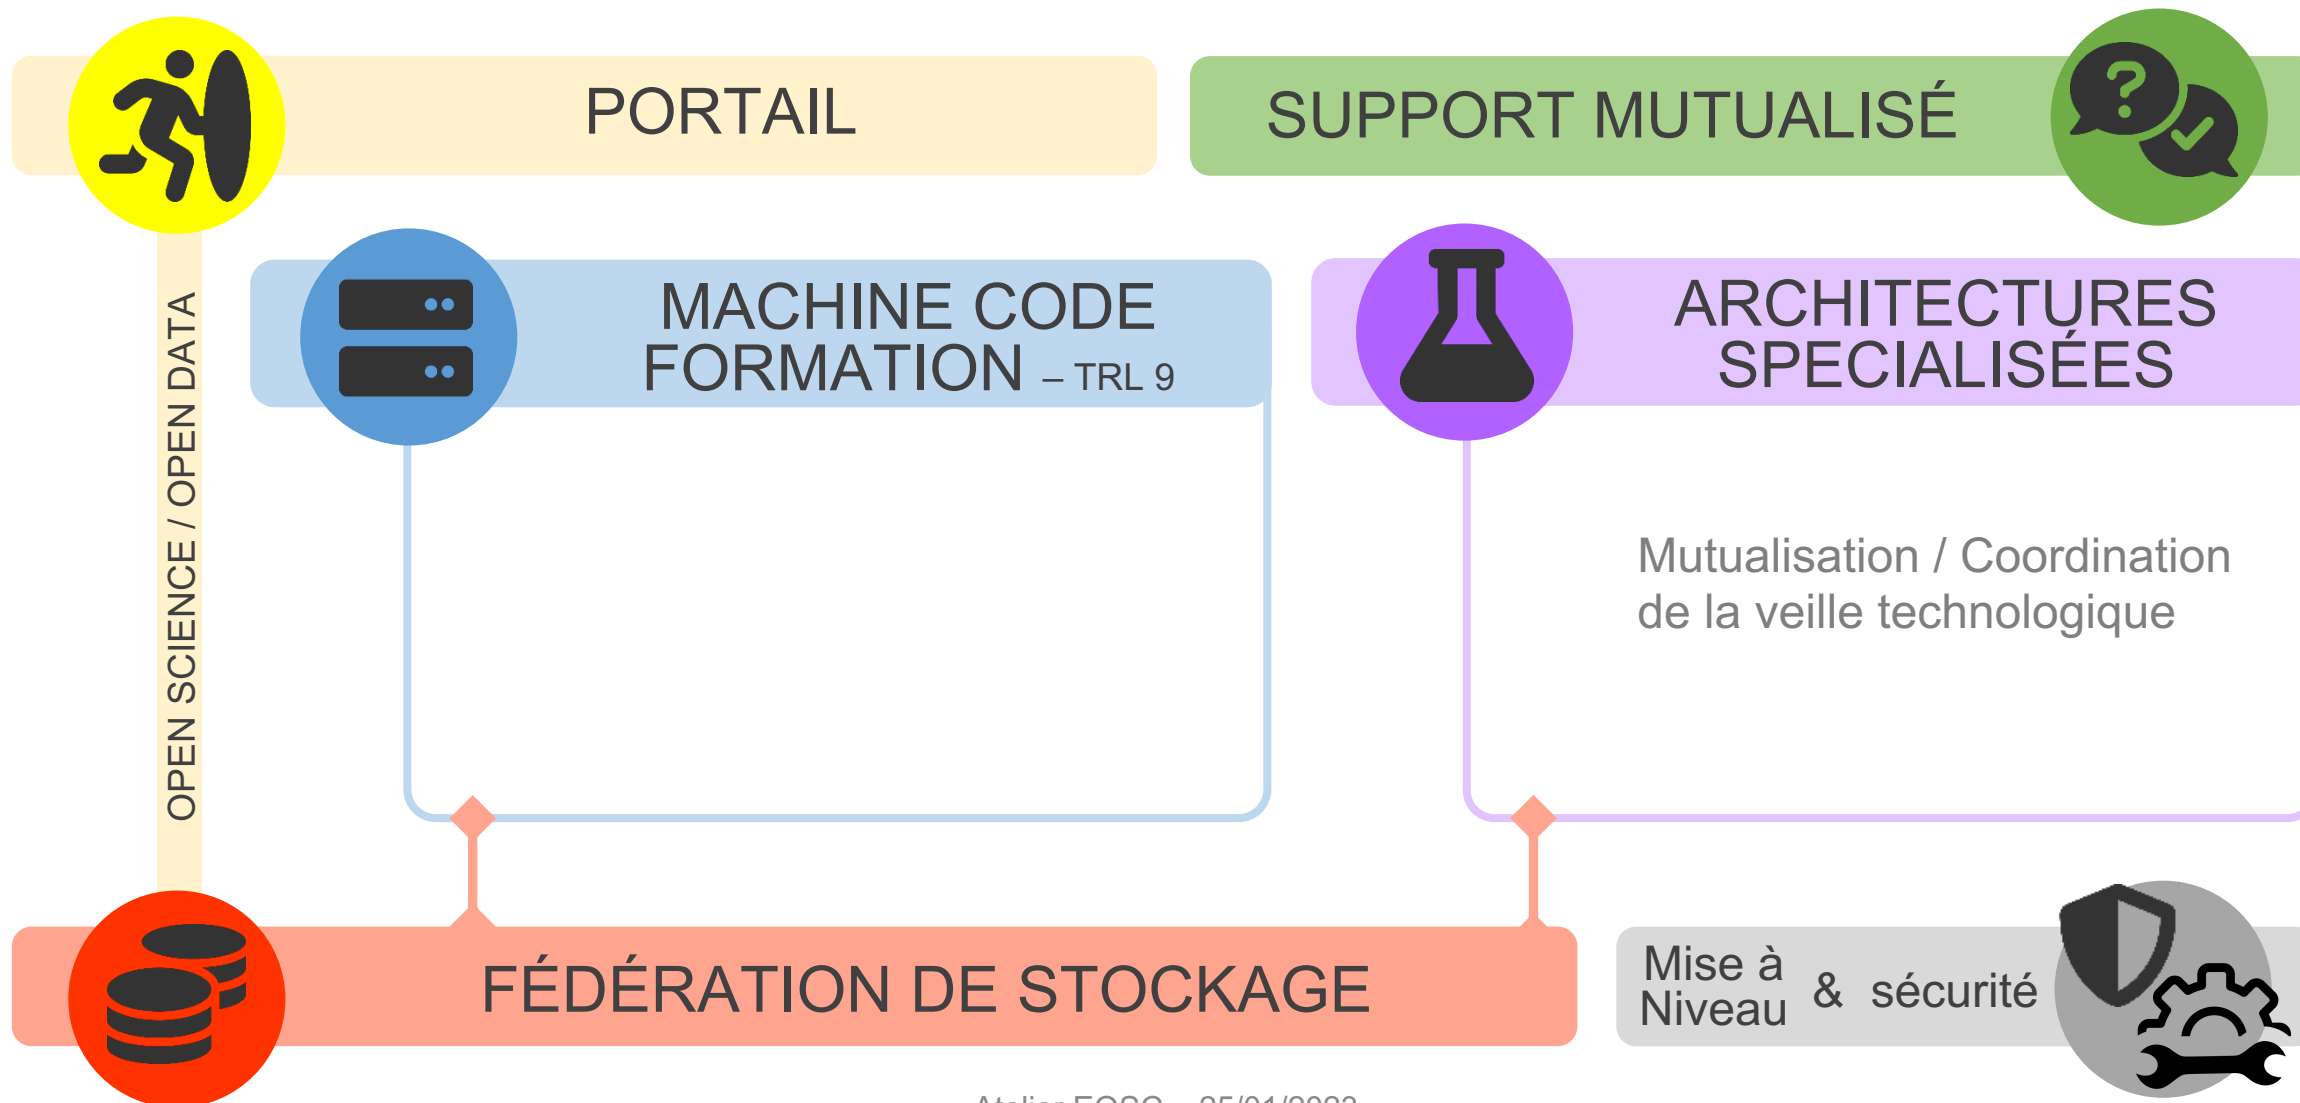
PORTAIL

SUPPORT MUTUALISÉ

OPEN SCIENCE / OPEN DATA

MACHINE CODE FORMATION – TRL 9

ARCHITECTURES SPECIALISÉES

Mutualisation / Coordination de la veille technologique

FÉDÉRATION DE STOCKAGE

Mise à Niveau & sécurité

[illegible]